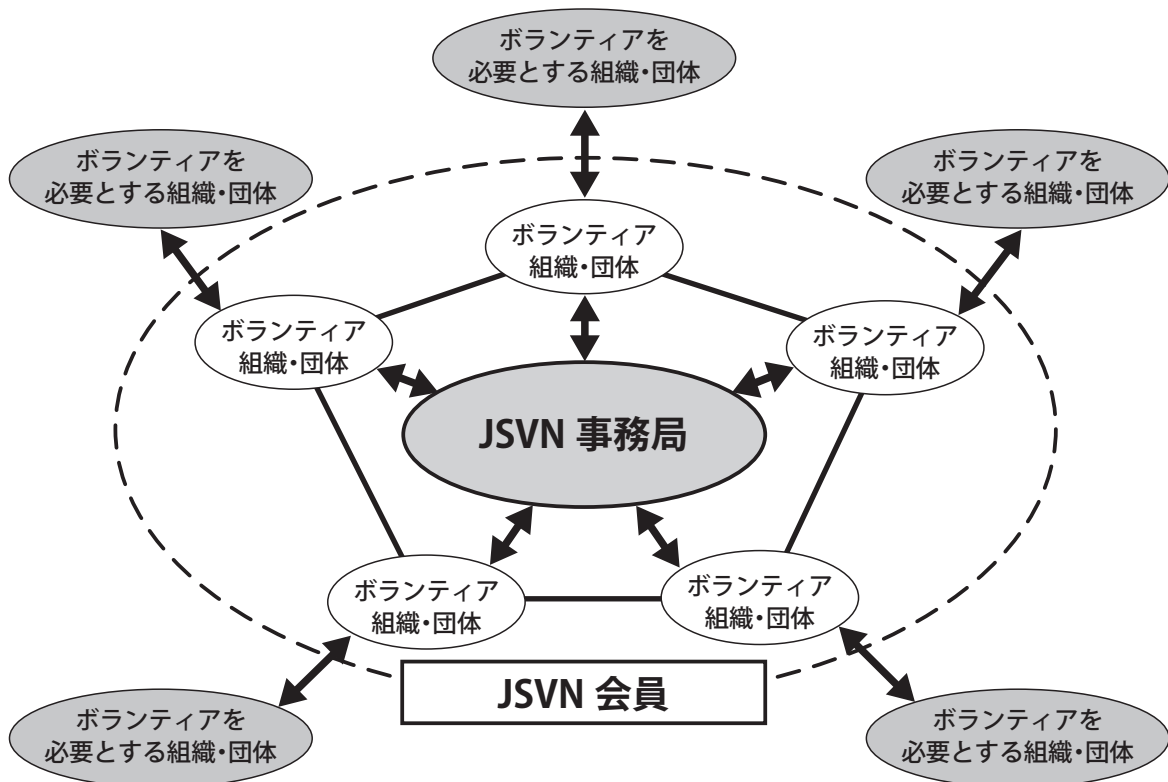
ボランティアを必要とする組織・団体

ボランティアを必要とする組織・団体

ボランティアを必要とする組織・団体

ボランティア組織・団体

ボランティア組織・団体

ボランティア組織・団体

JSVN 事務局

ボランティア組織・団体

ボランティア組織・団体

JSVN 会員

ボランティアを必要とする組織・団体

ボランティアを必要とする組織・団体